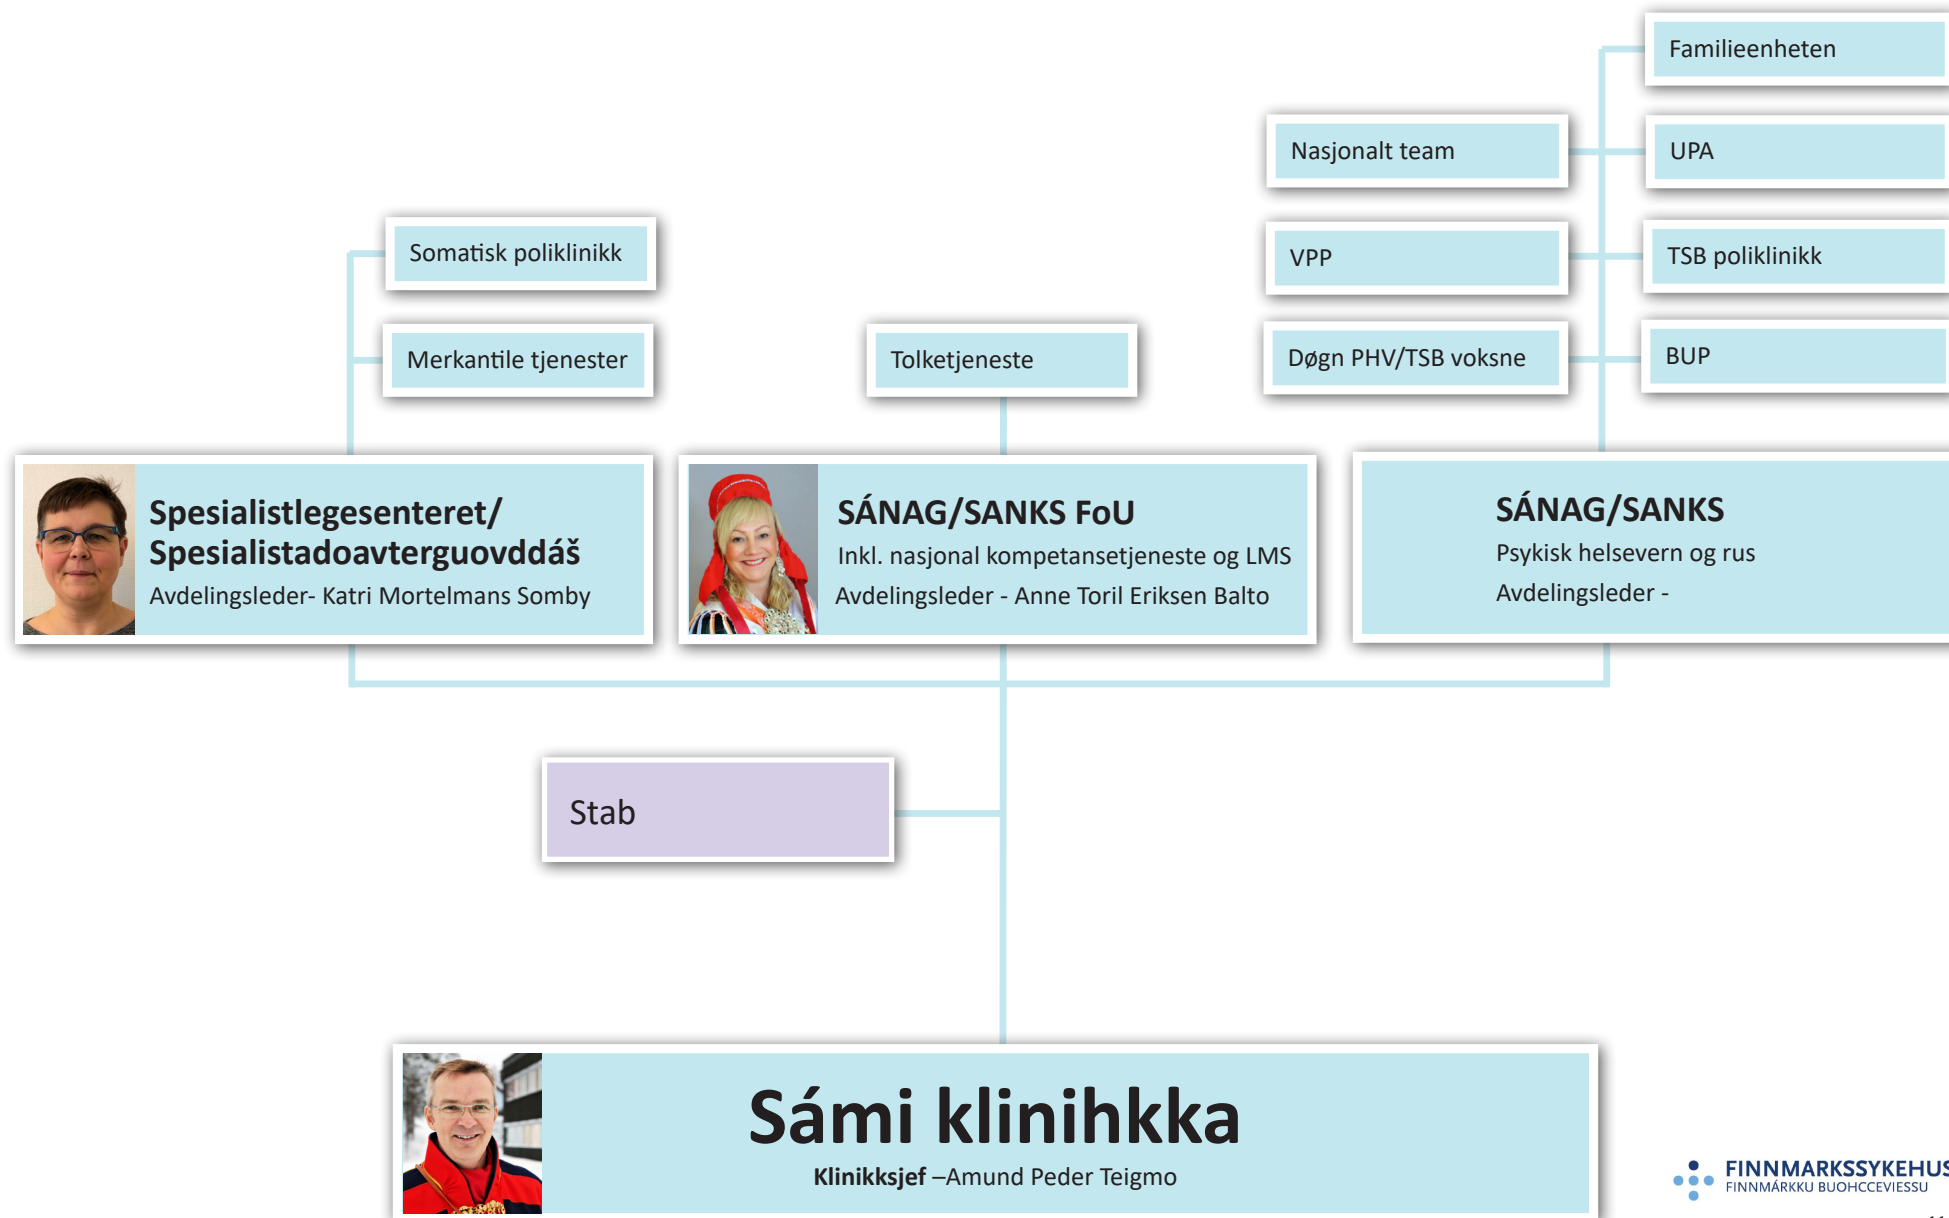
Familieenheten

Nasjonalt team

UPA

Somatisk poliklinikk

VPP

TSB poliklinikk

Merkantile tjenester

Tolketjeneste

Døgn PHV/TSB voksne

BUP

Spesialistlegesenteret/ Spesialistadoavterguovddáš
Avdelingsleder- Katri Mortelmans Somby

SÁNAG/SANKS FoU
Inkl. nasjonal kompetansetjeneste og LMS
Avdelingsleder - Anne Toril Eriksen Balto

SÁNAG/SANKS
Psykisk helsevern og rus
Avdelingsleder -

Stab

Sámi klinihkka
**Klinikksjef** –Amund Peder Teigmo

FINNMARKSSYKEHUS
FINNMÁRKKU BUOHCCEVIESSU